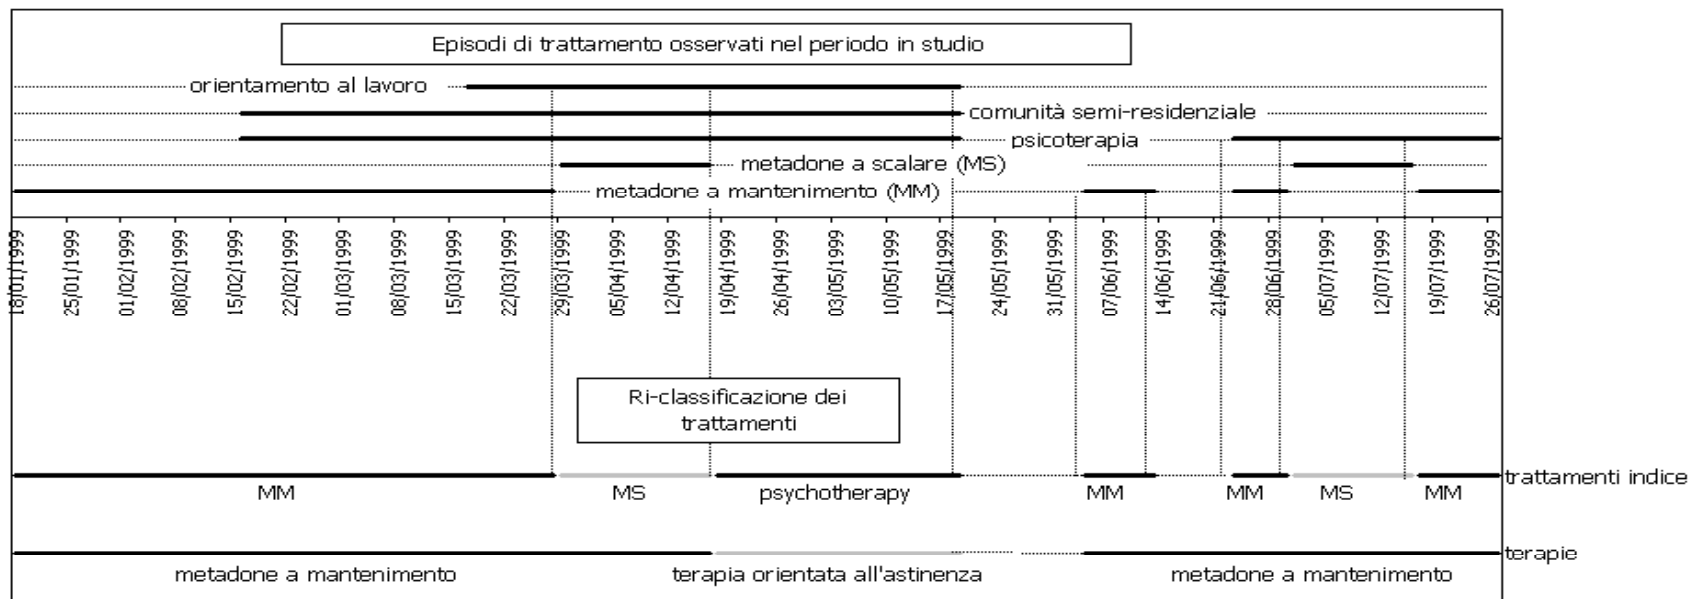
Episodi di trattamento osservati nel periodo in studio

orientamento al lavoro

comunità semi-residenziale

psicoterapia

metadone a scalare (MS)

metadone a mantenimento (MM)

18/01/1999
25/01/1999
01/02/1999
08/02/1999
15/02/1999
22/02/1999
01/03/1999
08/03/1999
15/03/1999
22/03/1999
29/03/1999
05/04/1999
12/04/1999
19/04/1999
26/04/1999
03/05/1999
10/05/1999
17/05/1999
24/05/1999
31/05/1999
07/06/1999
14/06/1999
21/06/1999
28/06/1999
05/07/1999
12/07/1999
19/07/1999
26/07/1999

Ri-classificazione dei trattamenti

trattamenti indice

MM
MS
psychotherapy
MM
MM
MS
MM

terapie

metadone a mantenimento
terapia orientata all'astinenza
metadone a mantenimento